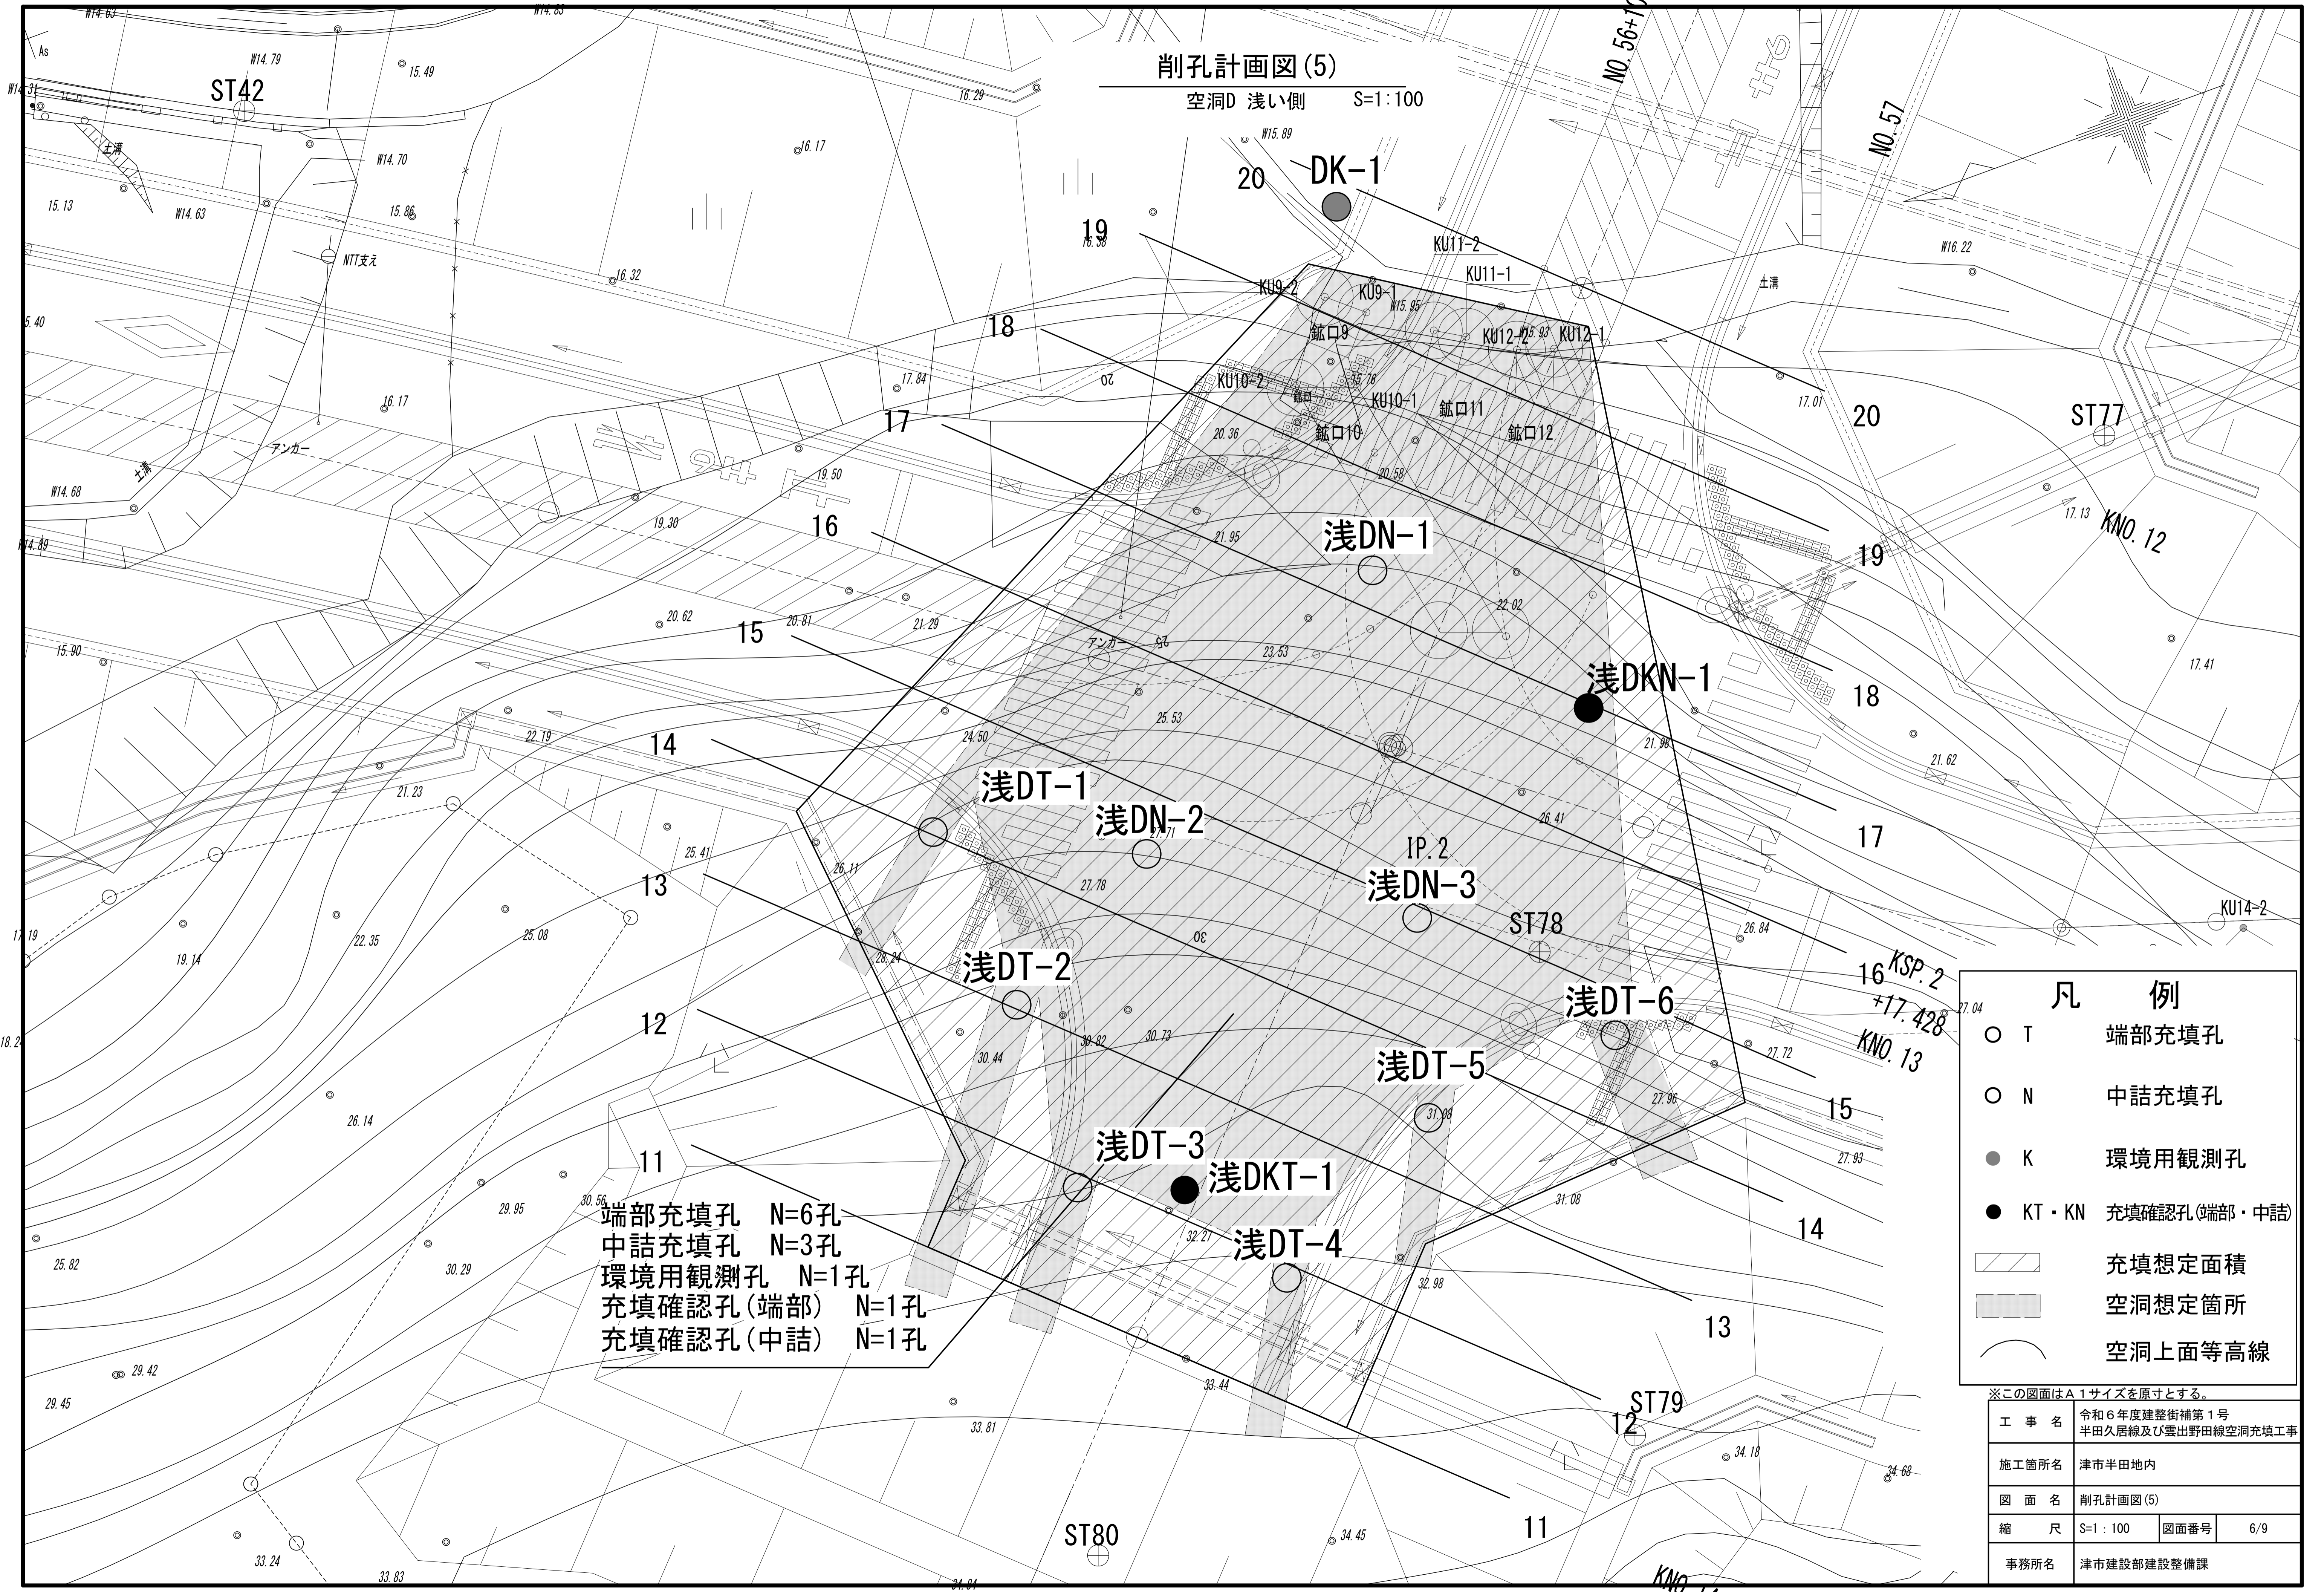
削孔計画図(5)
空洞D 浅い側 S=1:100

DK-1
浅DN-1
浅DKN-1
浅DT-1
浅DN-2
IP.2
浅DN-3
ST78
浅DT-2
浅DT-6
浅DT-5
浅DT-3
浅DKT-1
浅DT-4

ST42
ST77
ST79
ST80
NO.57
NO.56+
KNO.12
KNO.13
KSP.2 +17.428
KU11-2
KU11-1
KU9-2
KU9-1
KU12-2
KU12-1
KU10-2
KU10-1
KU14-2
鉱口9
鉱口10
鉱口11
鉱口12
NTT支え
アンカー
土溝

20 19 18 17 16 15 14 13 12 11

端部充填孔 N=6孔
中詰充填孔 N=3孔
環境用観測孔 N=1孔
充填確認孔(端部) N=1孔
充填確認孔(中詰) N=1孔

凡 例
| T | 端部充填孔 |
| N | 中詰充填孔 |
| K | 環境用観測孔 |
| KT・KN | 充填確認孔(端部・中詰) |
| | 充填想定面積 |
| | 空洞想定箇所 |
| | 空洞上面等高線 |

※この図面はA1サイズを原寸とする。

| 工事名 | 令和6年度建整街補第1号 半田久居線及び雲出野田線空洞充填工事 | | |
|---|---|---|---|
| 施工箇所名 | 津市半田地内 | | |
| 図面名 | 削孔計画図(5) | | |
| 縮尺 | S=1:100 | 図面番号 | 6/9 |
| 事務所名 | 津市建設部建設整備課 | | |